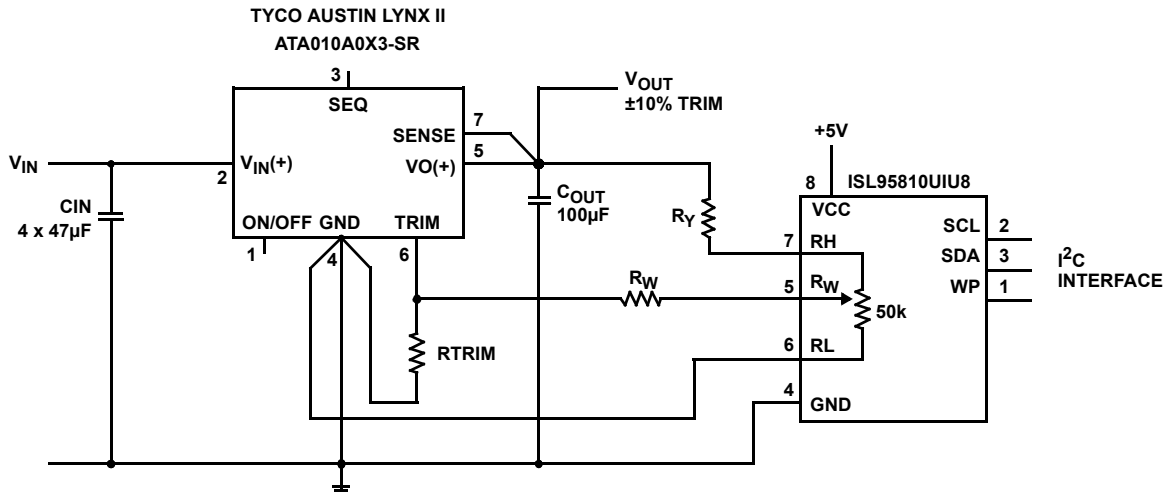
TYCO AUSTIN LYNX II
ATA010A0X3-SR

3
SEQ
SENSE 7
VO(+) 5
$V_{IN}$
2 $V_{IN}(+)$
ON/OFF GND TRIM
1 4 6
CIN
4 x 47µF
$V_{OUT}$
±10% TRIM
$C_{OUT}$
100µF
+5V
8 ISL95810UIU8
$R_Y$
VCC
7 RH
SCL 2
SDA 3
WP 1
$I^2C$
INTERFACE
$R_W$
5 $R_W$
50k
RTRIM
6 RL
4 GND